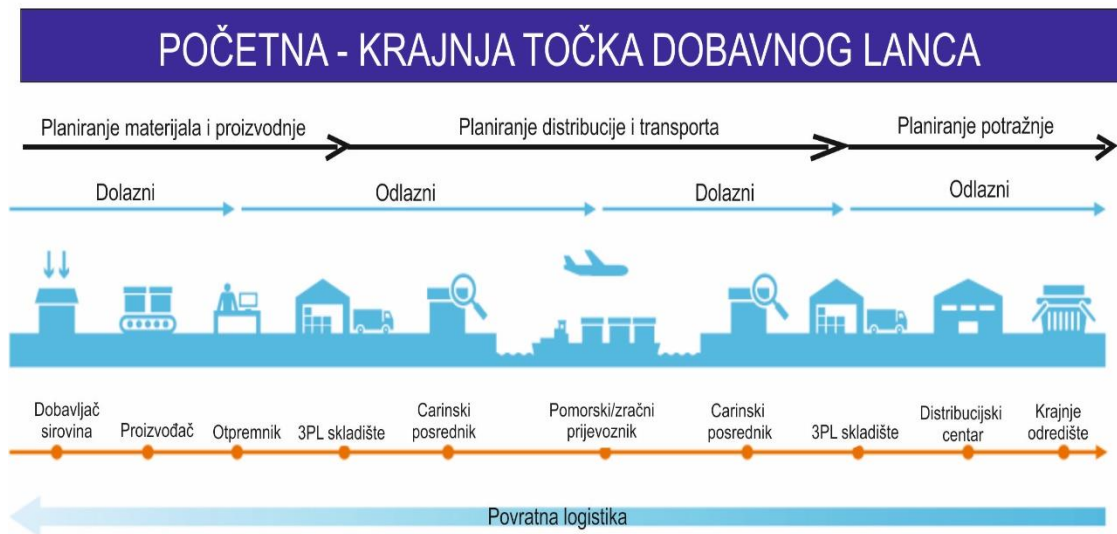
POČETNA - KRAJNJA TOČKA DOBAVNOG LANCA

Planiranje materijala i proizvodnje

Planiranje distribucije i transporta

Planiranje potražnje

Dolazni

Odlazni

Dolazni

Odlazni

Dobavljač sirovina

Proizvođač

Otpremnik

3PL skladište

Carinski posrednik

Pomorski/zračni prijevoznik

Carinski posrednik

3PL skladište

Distribucijski centar

Krajnje odredište

Povratna logistika